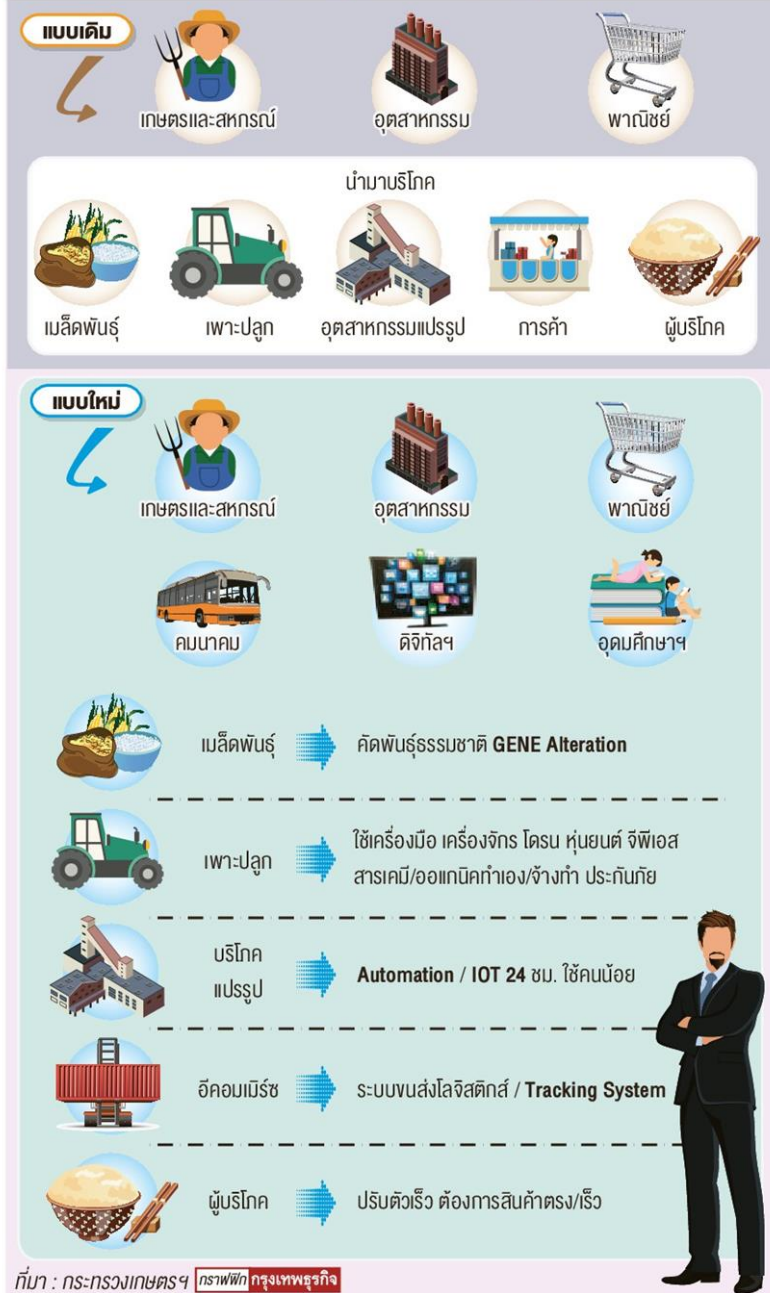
แบบเดิม

เกษตรและสหกรณ์

อุตสาหกรรม

พาณิชย์

นำมาบริโภค

เมล็ดพันธุ์

เพาะปลูก

อุตสาหกรรมแปรรูป

การค้า

ผู้บริโภค

แบบใหม่

เกษตรและสหกรณ์

อุตสาหกรรม

พาณิชย์

คมนาคม

ดิจิทัลฯ

อุดมศึกษาฯ

เมล็ดพันธุ์ คัดพันธุ์ธรรมชาติ GENE Alteration

เพาะปลูก ใช้เครื่องมือ เครื่องจักร โดรน หุ่นยนต์ จีพีเอส สารเคมี/ออแกนิคทำเอง/จ้างทำ ประกันภัย

บริโภค แปรรูป Automation / IOT 24 ชม. ใช้คนน้อย

อีคอมเมิร์ซ ระบบขนส่งโลจิสติกส์ / Tracking System

ผู้บริโภค ปรับตัวเร็ว ต้องการสินค้าตรง/เร็ว

ที่มา : กระทรวงเกษตรฯ กราฟฟิก กรุงเทพธุรกิจ